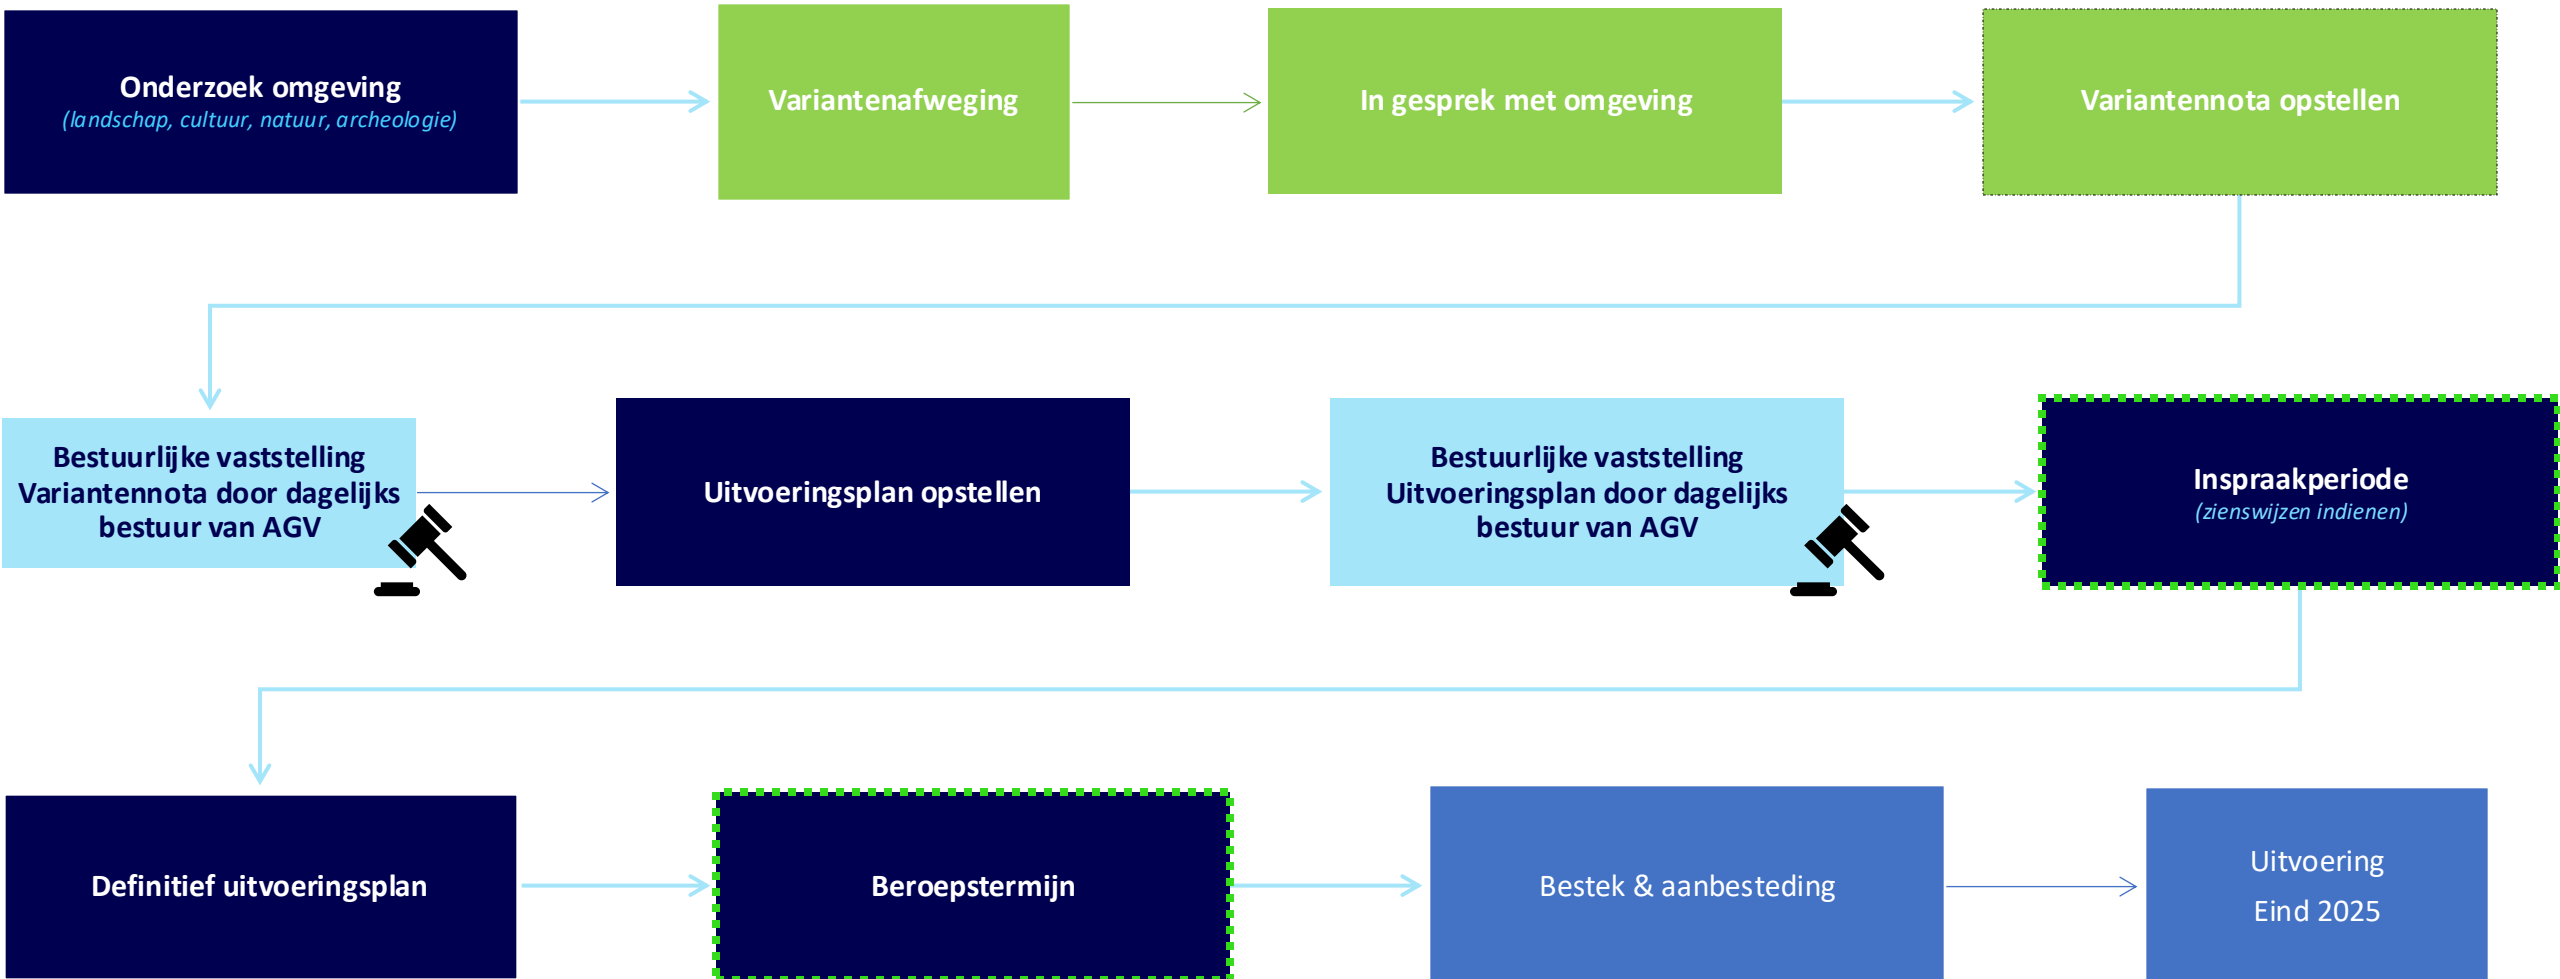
Onderzoek omgeving
(landschap, cultuur, natuur, archeologie)

Variantenafweging

In gesprek met omgeving

Variantennota opstellen

Bestuurlijke vaststelling Variantennota door dagelijks bestuur van AGV

Uitvoeringsplan opstellen

Bestuurlijke vaststelling Uitvoeringsplan door dagelijks bestuur van AGV

Inspraakperiode
(zienswijzen indienen)

Definitief uitvoeringsplan

Beroepstermijn

Bestek & aanbesteding

Uitvoering
Eind 2025